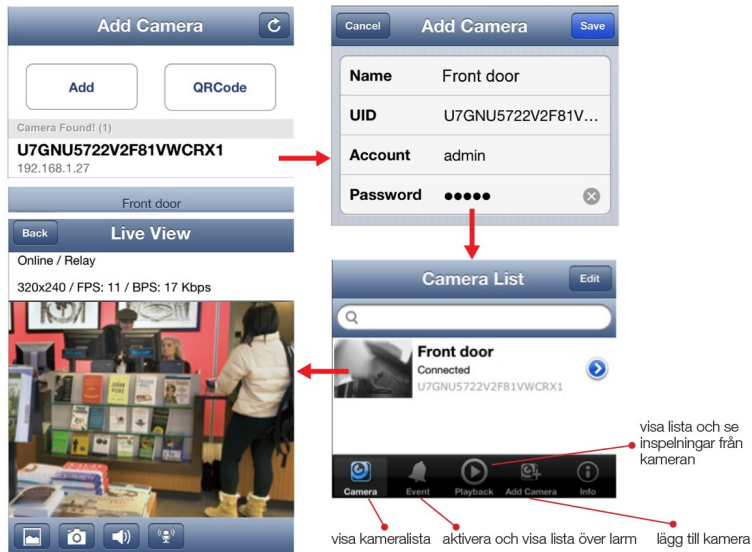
Add Camera

Add

QRCode

Camera Found! (1)

U7GNU5722V2F81VWCRX1
192.168.1.27

Cancel
Add Camera
Save

| Name | Front door |
|---|---|
| UID | U7GNU5722V2F81V... |
| Account | admin |
| Password | ●●●●● |

Front door

Back
Live View

Online / Relay

320x240 / FPS: 11 / BPS: 17 Kbps

Camera List
Edit

Front door
Connected
U7GNU5722V2F81VWCRX1

visa lista och se inspelningar från kameran

Camera
Event
Playback
Add Camera
Info

visa kameralista
aktivera och visa lista över larm
lägg till kamera